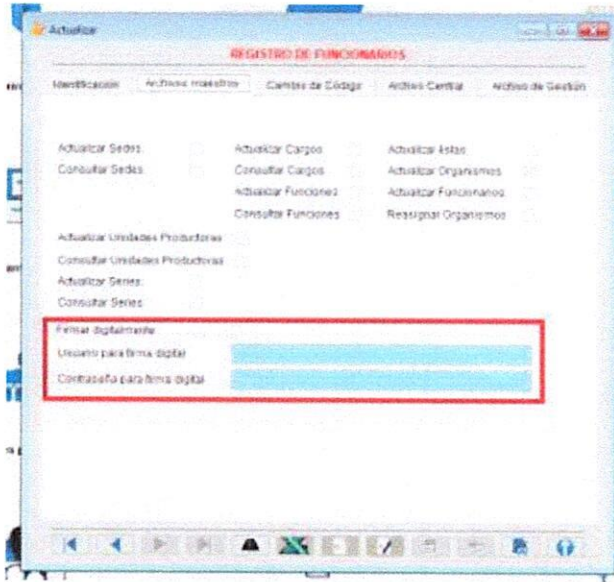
Actualizar

REGISTRO DE FUNCIONARIOS

Identificación | Archivos maestros | Cambios de Código | Archivo Central | Archivo de Gestión

Actualizar Sedes
Consultar Sedes

Actualizar Cargos
Consultar Cargos
Actualizar Funciones
Consultar Funciones

Actualizar listas
Actualizar Organismos
Actualizar Funcionarios
Reasignar Organismos

Actualizar Unidades Productoras
Consultar Unidades Productoras
Actualizar Series
Consultar Series

Firmar digitalmente
Usuario para firma digital
Contraseña para firma digital